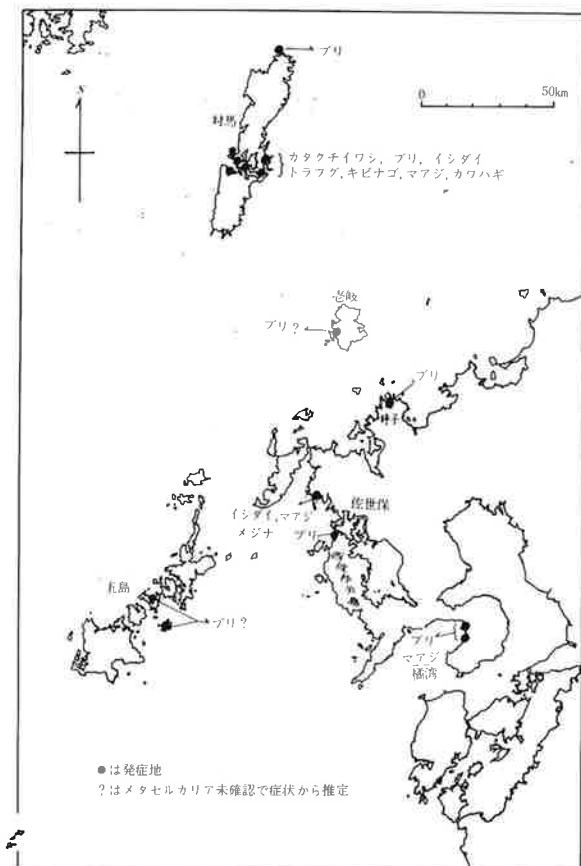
ブリ

N

0 50km

対馬

カタクチイワシ，ブリ，イシダイ
トラフグ，キビナゴ，マアジ，カワハギ

壱岐

ブリ？

ブリ

呼子

佐世保

イシダイ，マアジ
メジナ

ブリ

五島

ブリ？

ブリ
マアジ
橘湾

●は発症地
？はメタセルカリア未確認で症状から推定